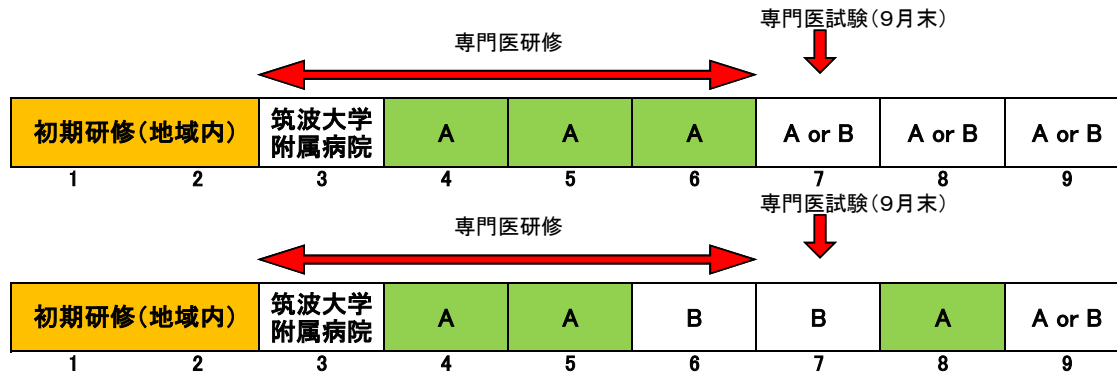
専門医試験(9月末)

専門医研修

| 初期研修(地域内) | 筑波大学附属病院 | A | A | A | A or B | A or B | A or B |
|---|---|---|---|---|---|---|---|

1 2 3 4 5 6 7 8 9

専門医試験(9月末)

専門医研修

| 初期研修(地域内) | 筑波大学附属病院 | A | A | B | B | A | A or B |
|---|---|---|---|---|---|---|---|

1 2 3 4 5 6 7 8 9